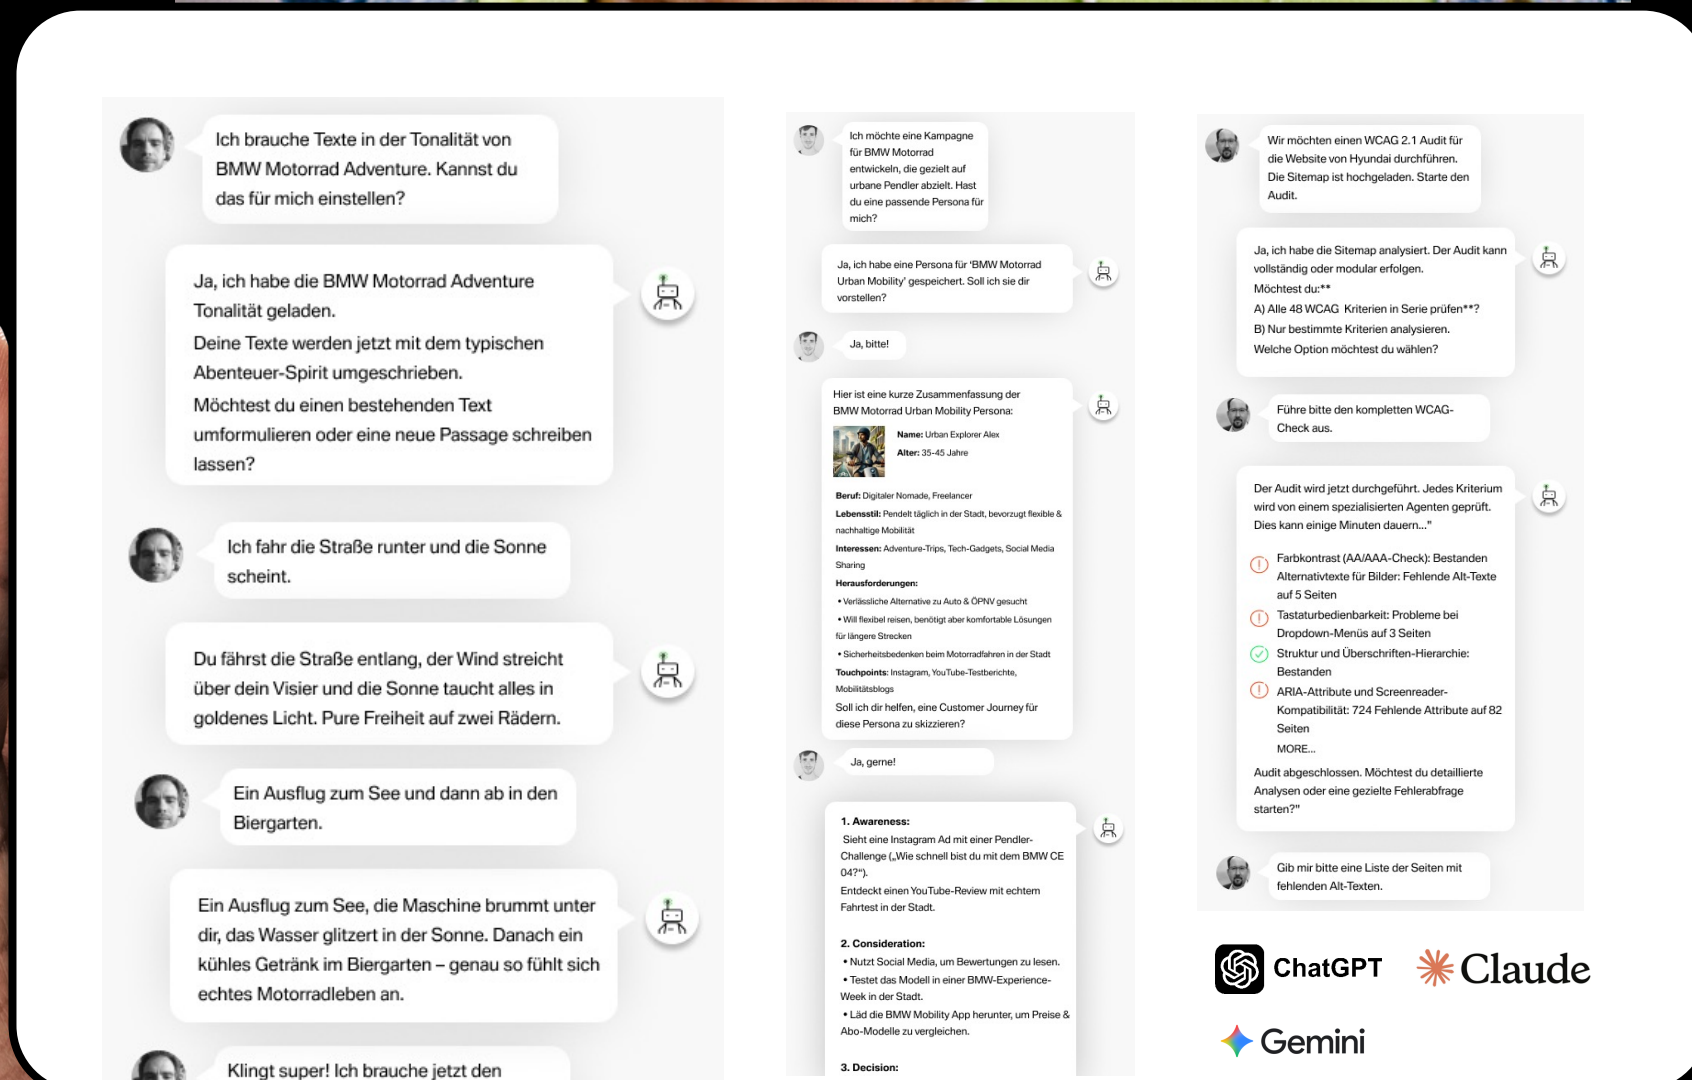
Ich brauche Texte in der Tonalität von BMW Motorrad Adventure. Kannst du das für mich einstellen?

Ja, ich habe die BMW Motorrad Adventure Tonalität geladen.
Deine Texte werden jetzt mit dem typischen Abenteuer-Spirit umgeschrieben.
Möchtest du einen bestehenden Text umformulieren oder eine neue Passage schreiben lassen?

Ich fahr die Straße runter und die Sonne scheint.

Du fährst die Straße entlang, der Wind streicht über dein Visier und die Sonne taucht alles in goldenes Licht. Pure Freiheit auf zwei Rädern.

Ein Ausflug zum See und dann ab in den Biergarten.

Ein Ausflug zum See, die Maschine brummt unter dir, das Wasser glitzert in der Sonne. Danach ein kühles Getränk im Biergarten – genau so fühlt sich echtes Motorradleben an.

Klingt super! Ich brauche jetzt den

Ich möchte eine Kampagne für BMW Motorrad entwickeln, die gezielt auf urbane Pendler abzielt. Hast du eine passende Persona für mich?

Ja, ich habe eine Persona für 'BMW Motorrad Urban Mobility' gespeichert. Soll ich sie dir vorstellen?

Ja, bitte!

Hier ist eine kurze Zusammenfassung der BMW Motorrad Urban Mobility Persona:

Name: Urban Explorer Alex
Alter: 35-45 Jahre

Beruf: Digitaler Nomade, Freelancer
Lebensstil: Pendelt täglich in der Stadt, bevorzugt flexible & nachhaltige Mobilität
Interessen: Adventure-Trips, Tech-Gadgets, Social Media Sharing
Herausforderungen:
• Verlässliche Alternative zu Auto & ÖPNV gesucht
• Will flexibel reisen, benötigt aber komfortable Lösungen für längere Strecken
• Sicherheitsbedenken beim Motorradfahren in der Stadt
Touchpoints: Instagram, YouTube-Testberichte, Mobilitätsblogs
Soll ich dir helfen, eine Customer Journey für diese Persona zu skizzieren?

Ja, gerne!

1. Awareness:
Sieht eine Instagram Ad mit einer Pendler-Challenge („Wie schnell bist du mit dem BMW CE 04?").
Entdeckt einen YouTube-Review mit echtem Fahrtest in der Stadt.

2. Consideration:
• Nutzt Social Media, um Bewertungen zu lesen.
• Testet das Modell in einer BMW-Experience-Week in der Stadt.
• Läd die BMW Mobility App herunter, um Preise & Abo-Modelle zu vergleichen.

3. Decision:

Wir möchten einen WCAG 2.1 Audit für die Website von Hyundai durchführen. Die Sitemap ist hochgeladen. Starte den Audit.

Ja, ich habe die Sitemap analysiert. Der Audit kann vollständig oder modular erfolgen.
Möchtest du:**
A) Alle 48 WCAG Kriterien in Serie prüfen**?
B) Nur bestimmte Kriterien analysieren.
Welche Option möchtest du wählen?

Führe bitte den kompletten WCAG-Check aus.

Der Audit wird jetzt durchgeführt. Jedes Kriterium wird von einem spezialisierten Agenten geprüft. Dies kann einige Minuten dauern..."

Farbkontrast (AA/AAA-Check): Bestanden
Alternativtexte für Bilder: Fehlende Alt-Texte auf 5 Seiten
Tastaturbedienbarkeit: Probleme bei Dropdown-Menüs auf 3 Seiten
Struktur und Überschriften-Hierarchie: Bestanden
ARIA-Attribute und Screenreader-Kompatibilität: 724 Fehlende Attribute auf 82 Seiten
MORE...
Audit abgeschlossen. Möchtest du detaillierte Analysen oder eine gezielte Fehlerabfrage starten?"

Gib mir bitte eine Liste der Seiten mit fehlenden Alt-Texten.

ChatGPT
Claude
Gemini